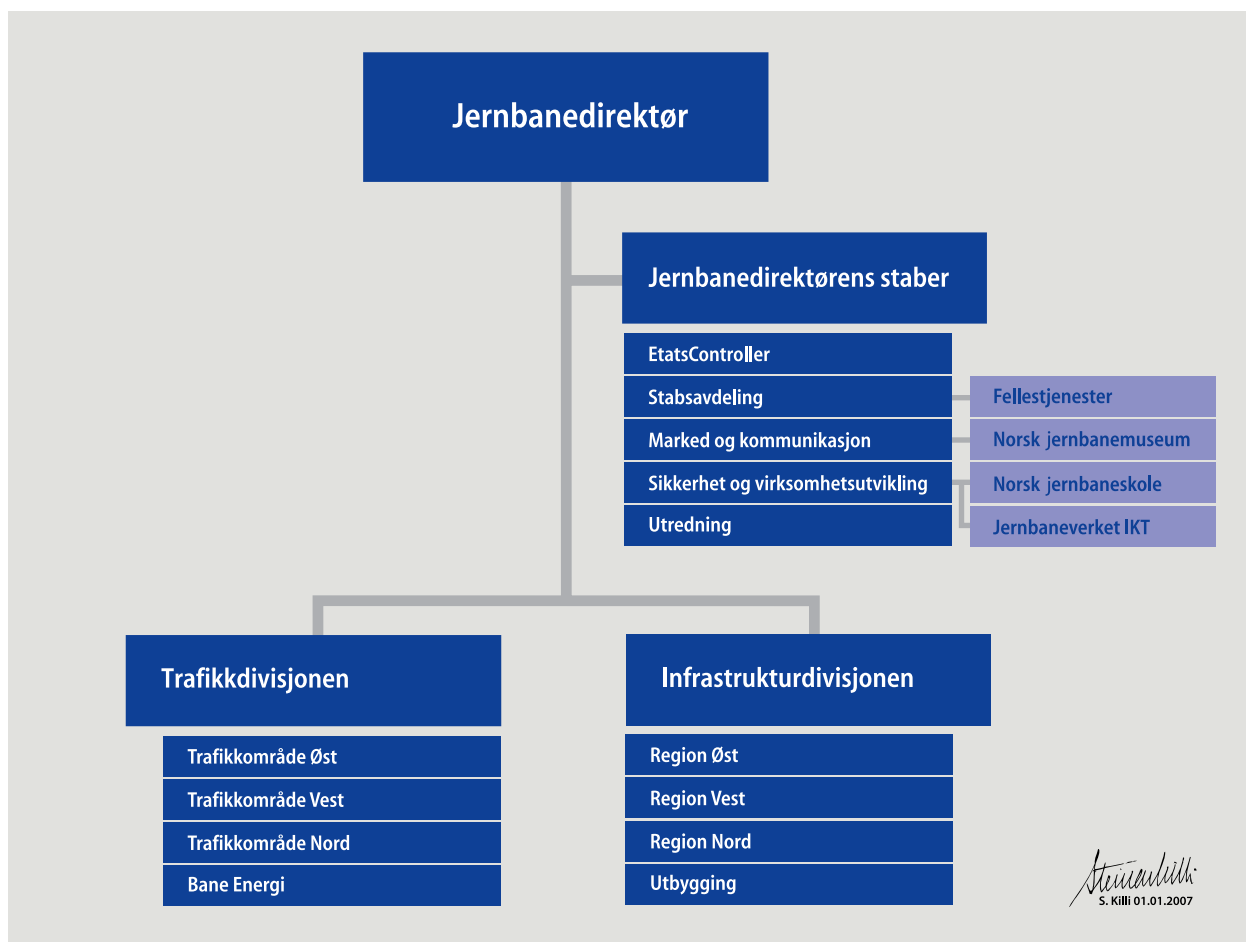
Jernbanedirektør

Jernbanedirektørens staber

EtatsController
Stabsavdeling
Marked og kommunikasjon
Sikkerhet og virksomhetsutvikling
Utredning

Fellestjenester
Norsk jernbanemuseum
Norsk jernbaneskole
Jernbaneverket IKT

Trafikkdivisjonen

Trafikkområde Øst
Trafikkområde Vest
Trafikkområde Nord
Bane Energi

Infrastrukturdivisjonen

Region Øst
Region Vest
Region Nord
Utbygging

Steinar Killi
S. Killi 01.01.2007